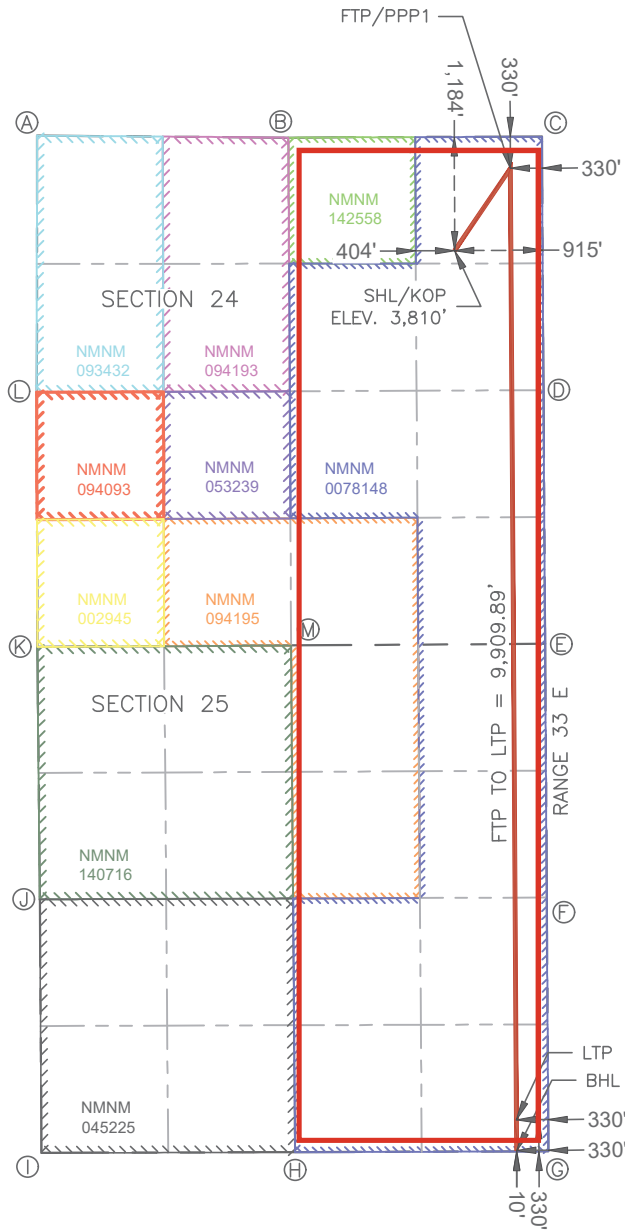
FTP/PPP1

1,184'

330'

A

B

C

330'

NMNM 142558

404'

915'

SECTION 24

SHL/KOP ELEV. 3,810'

NMNM 093432

NMNM 094193

L

D

NMNM 094093

NMNM 053239

NMNM 0078148

NMNM 002945

NMNM 094195

K

M

E

FTP TO LTP = 9,909.89'

RANGE 33 E

SECTION 25

NMNM 140716

J

F

LTP

BHL

NMNM 045225

330'

330'

I

H

10'

330'

G